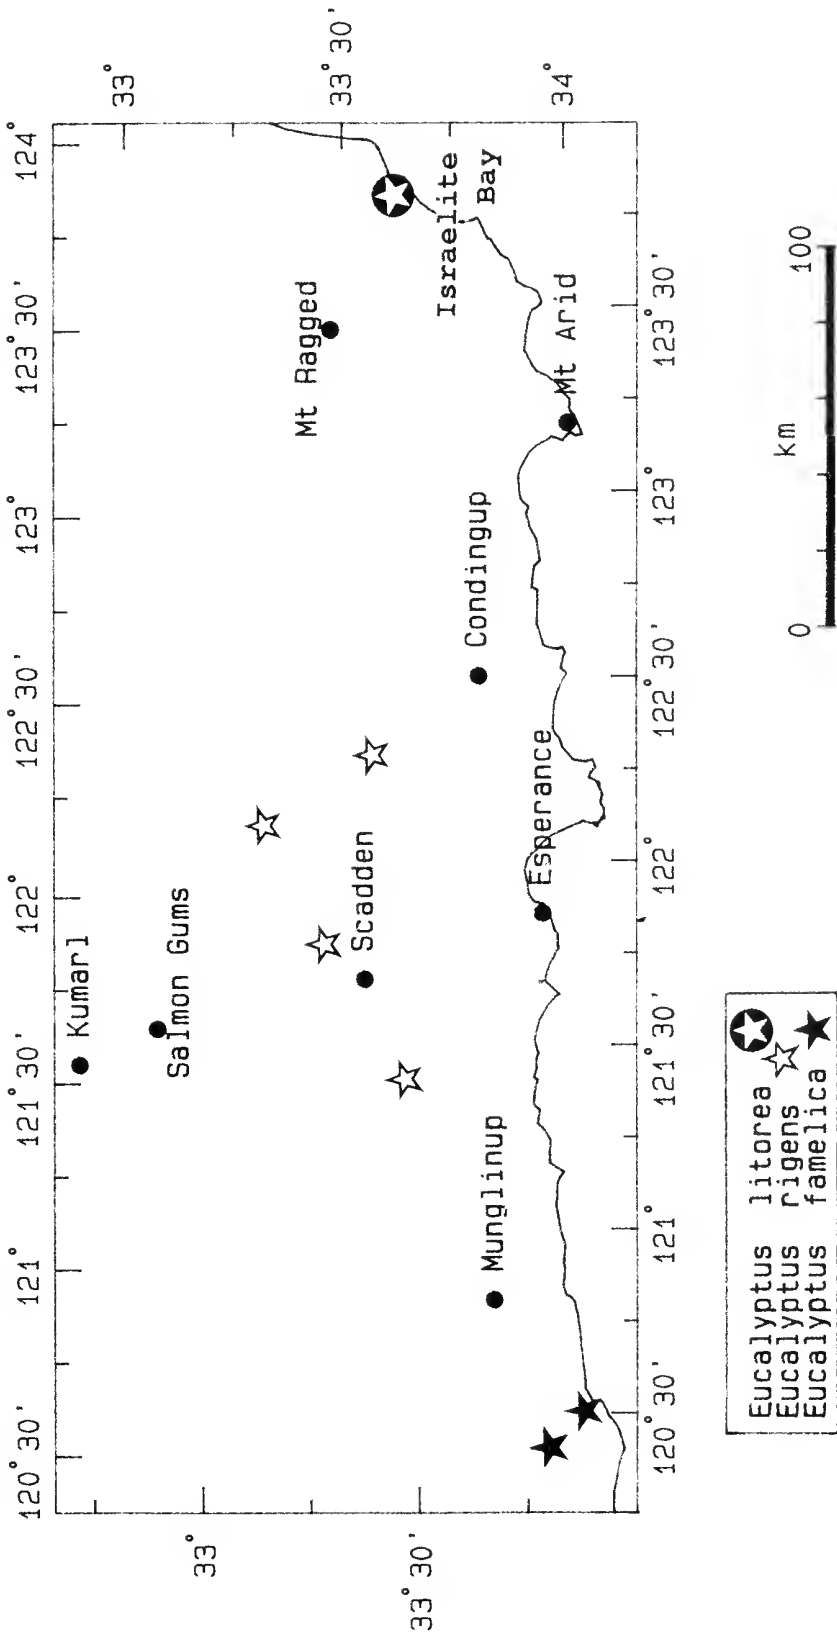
120° 30'
121°
121° 30'
122°
122° 30'
123°
123° 30'
124°

33°
33° 30'

33°
33° 30'
34°

Kumarl
Salmon Gums
Scadden
Mt Ragged
Israelite Bay
Condingup
Esperance
Mt Arid
Munglinup

120° 30'
121°
121° 30'
122°
122° 30'
123°
123° 30'

0 km 100

Eucalyptus litorea
Eucalyptus rigens
Eucalyptus famelica